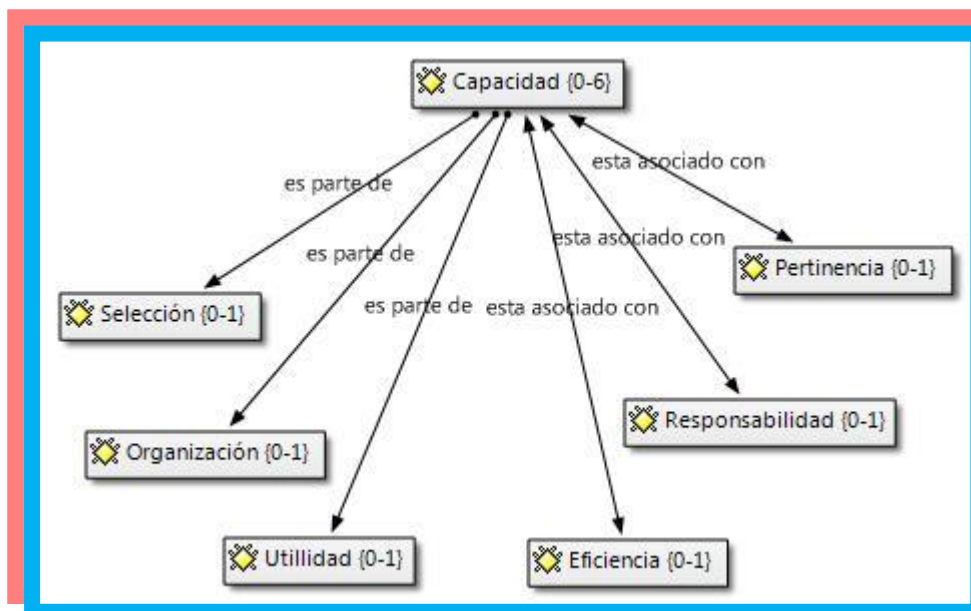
Capacidad {0-6}

es parte de

esta asociado con

es parte de

esta asociado con

Pertinencia {0-1}

Selección {0-1}

es parte de

esta asociado con

Organización {0-1}

Responsabilidad {0-1}

Utillidad {0-1}

Eficiencia {0-1}